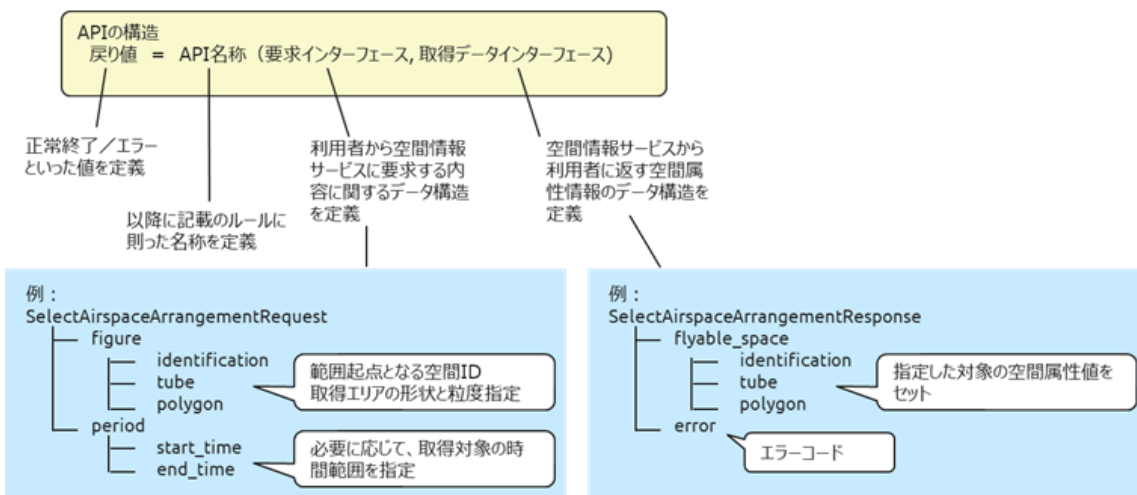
APIの構造
戻り値 = API名称（要求インターフェース, 取得データインターフェース）

正常終了／エラーといった値を定義

以降に記載のルールに則った名称を定義

利用者から空間情報サービスに要求する内容に関するデータ構造を定義

空間情報サービスから利用者に返す空間属性情報のデータ構造を定義

例：
SelectAirspaceArrangementRequest
figure
identification
tube
polygon
period
start_time
end_time

範囲起点となる空間ID
取得エリアの形状と粒度指定

必要に応じて、取得対象の時間範囲を指定

例：
SelectAirspaceArrangementResponse
flyable_space
identification
tube
polygon
error

指定した対象の空間属性値をセット

エラーコード